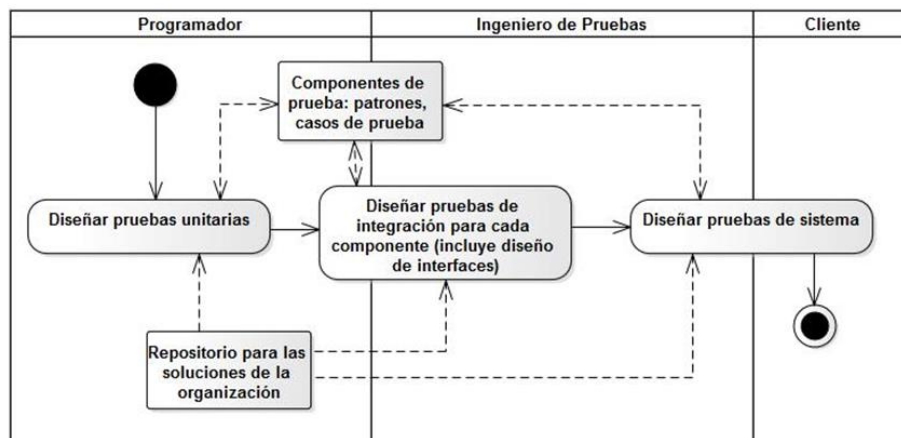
Programador

Ingeniero de Pruebas

Cliente

Componentes de prueba: patrones, casos de prueba

Diseñar pruebas unitarias

Diseñar pruebas de integración para cada componente (incluye diseño de interfaces)

Diseñar pruebas de sistema

Repositorio para las soluciones de la organización